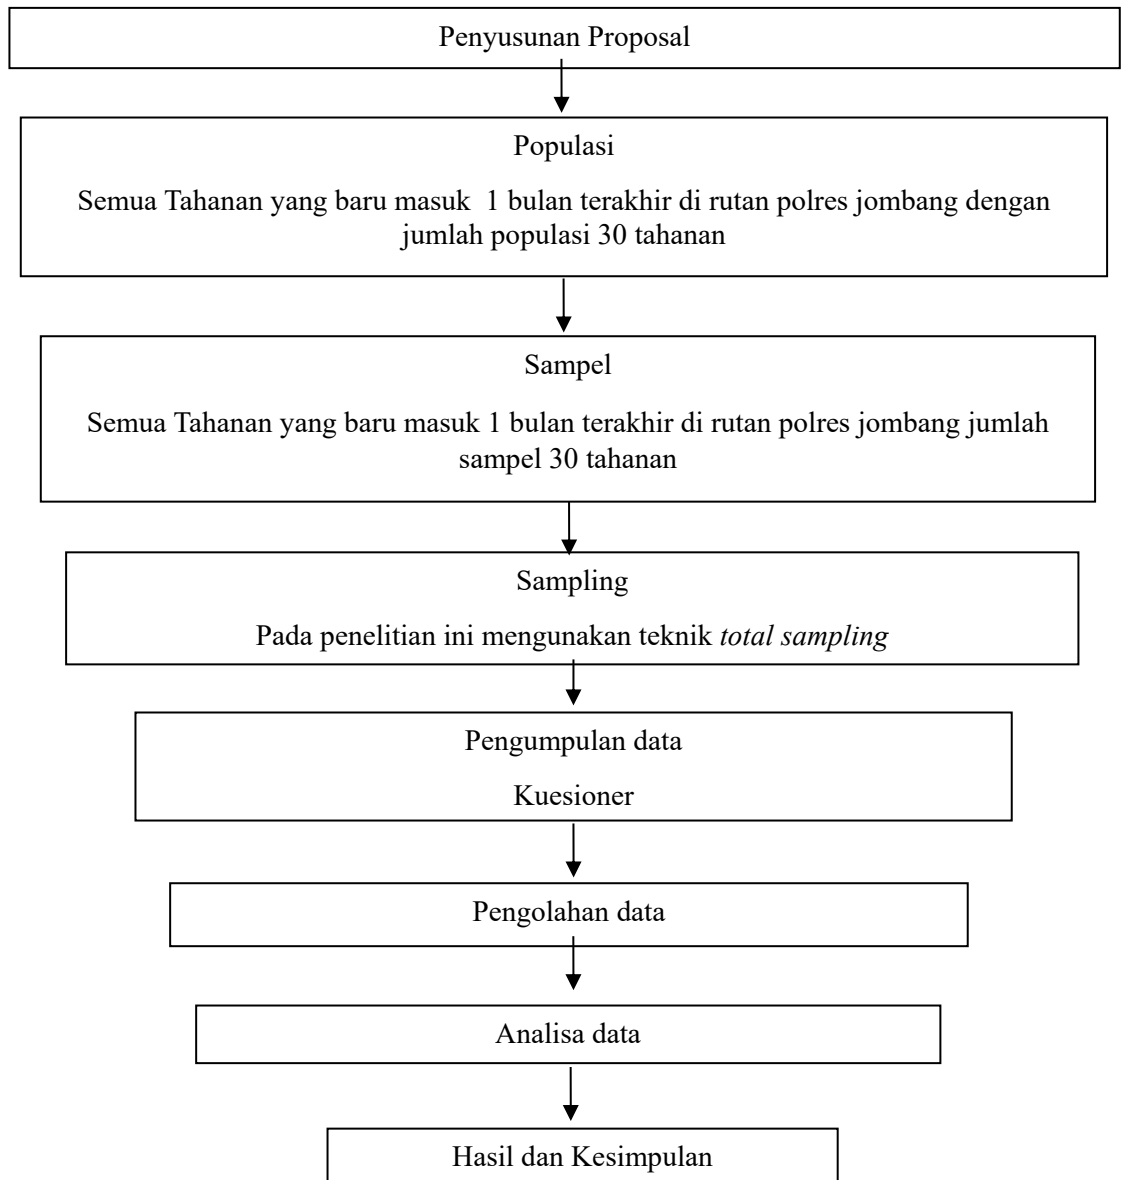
Penyusunan Proposal

Populasi

Semua Tahanan yang baru masuk 1 bulan terakhir di rutan polres jombang dengan jumlah populasi 30 tahanan

Sampel

Semua Tahanan yang baru masuk 1 bulan terakhir di rutan polres jombang jumlah sampel 30 tahanan

Sampling

Pada penelitian ini mengunakan teknik *total sampling*

Pengumpulan data

Kuesioner

Pengolahan data

Analisa data

Hasil dan Kesimpulan